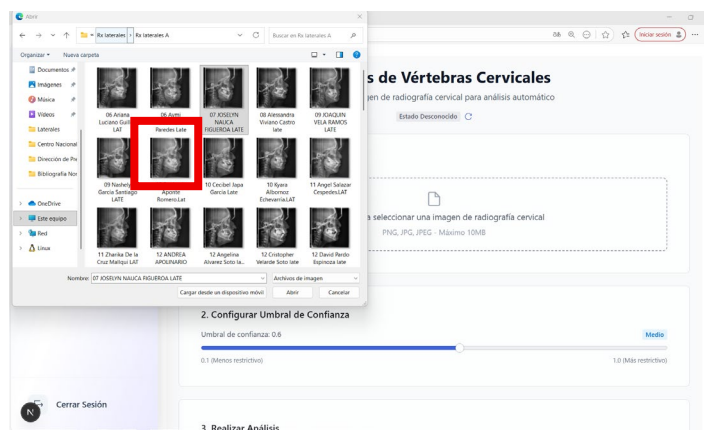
Abrir

Rx laterales > Rx laterales A

Buscar en Rx laterales A

Organizar ▾ Nueva carpeta

Documentos
Imágenes
Música
Videos
Laterales
Centro Nacional
Dirección de Pe
Bibliografía Nor

OneDrive
Este equipo
Red
Linux

06 Ariana Luciano Guill LAT
06 Aymi Paredes Late
07 JOSELYN NAUCA FIGUEROA LATE
08 Alessandra Viviano Castro late
09 JOAQUIN VELA RAMOS LATE
09 Nashely Garcia Santiago LATE
Apoyne Romero.Lat
10 Cecibel Japa Garcia Late
10 Kyara Albornoz Echevarria.LAT
11 Angel Salazar Cespedes.LAT
11 Zhaika De la Cruz Matiqui LAT
12 ANDREA APOLINARIO
12 Angelina Alvarez Soto la...
12 Cristopher Velarde Soto late
12 David Perdo Espinoza late

Nombre: 07 JOSELYN NAUCA FIGUEROA LATE
Archivos de imagen
Cargar desde un dispositivo móvil
Abrir
Cancelar

Iniciar sesión

s de Vértebras Cervicales
gen de radiografía cervical para análisis automático
Estado Desconocido

a seleccionar una imagen de radiografía cervical
PNG, JPG, JPEG - Máximo 10MB

2. Configurar Umbral de Confianza
Umbral de confianza: 0.6
Medio
0.1 (Menos restrictivo)
1.0 (Más restrictivo)

Cerrar Sesión

3. Realizar Análisis